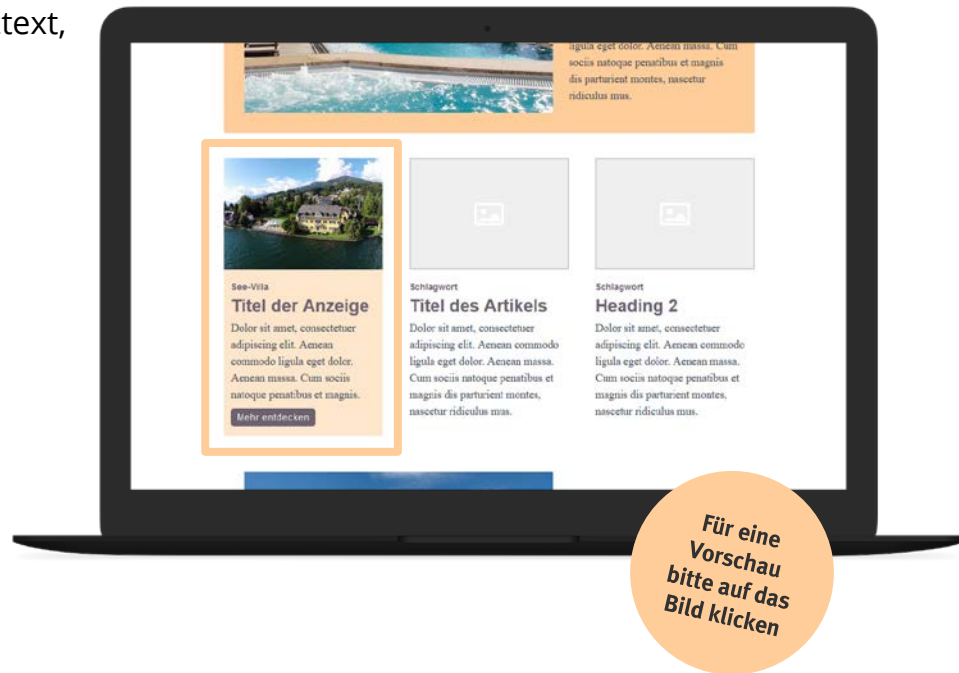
text,

ligula eget dolor. Aenean massa. Cum sociis natoque penatibus et magnis dis parturient montes, nascetur ridiculus mus.

See-Villa
Titel der Anzeige
Dolor sit amet, consectetuer adipiscing elit. Aenean commodo ligula eget dolor. Aenean massa. Cum sociis natoque penatibus et magnis.
Mehr entdecken

Schlagwort
Titel des Artikels
Dolor sit amet, consectetuer adipiscing elit. Aenean commodo ligula eget dolor. Aenean massa. Cum sociis natoque penatibus et magnis dis parturient montes, nascetur ridiculus mus.

Schlagwort
Heading 2
Dolor sit amet, consectetuer adipiscing elit. Aenean commodo ligula eget dolor. Aenean massa. Cum sociis natoque penatibus et magnis dis parturient montes, nascetur ridiculus mus.

Für eine Vorschau bitte auf das Bild klicken